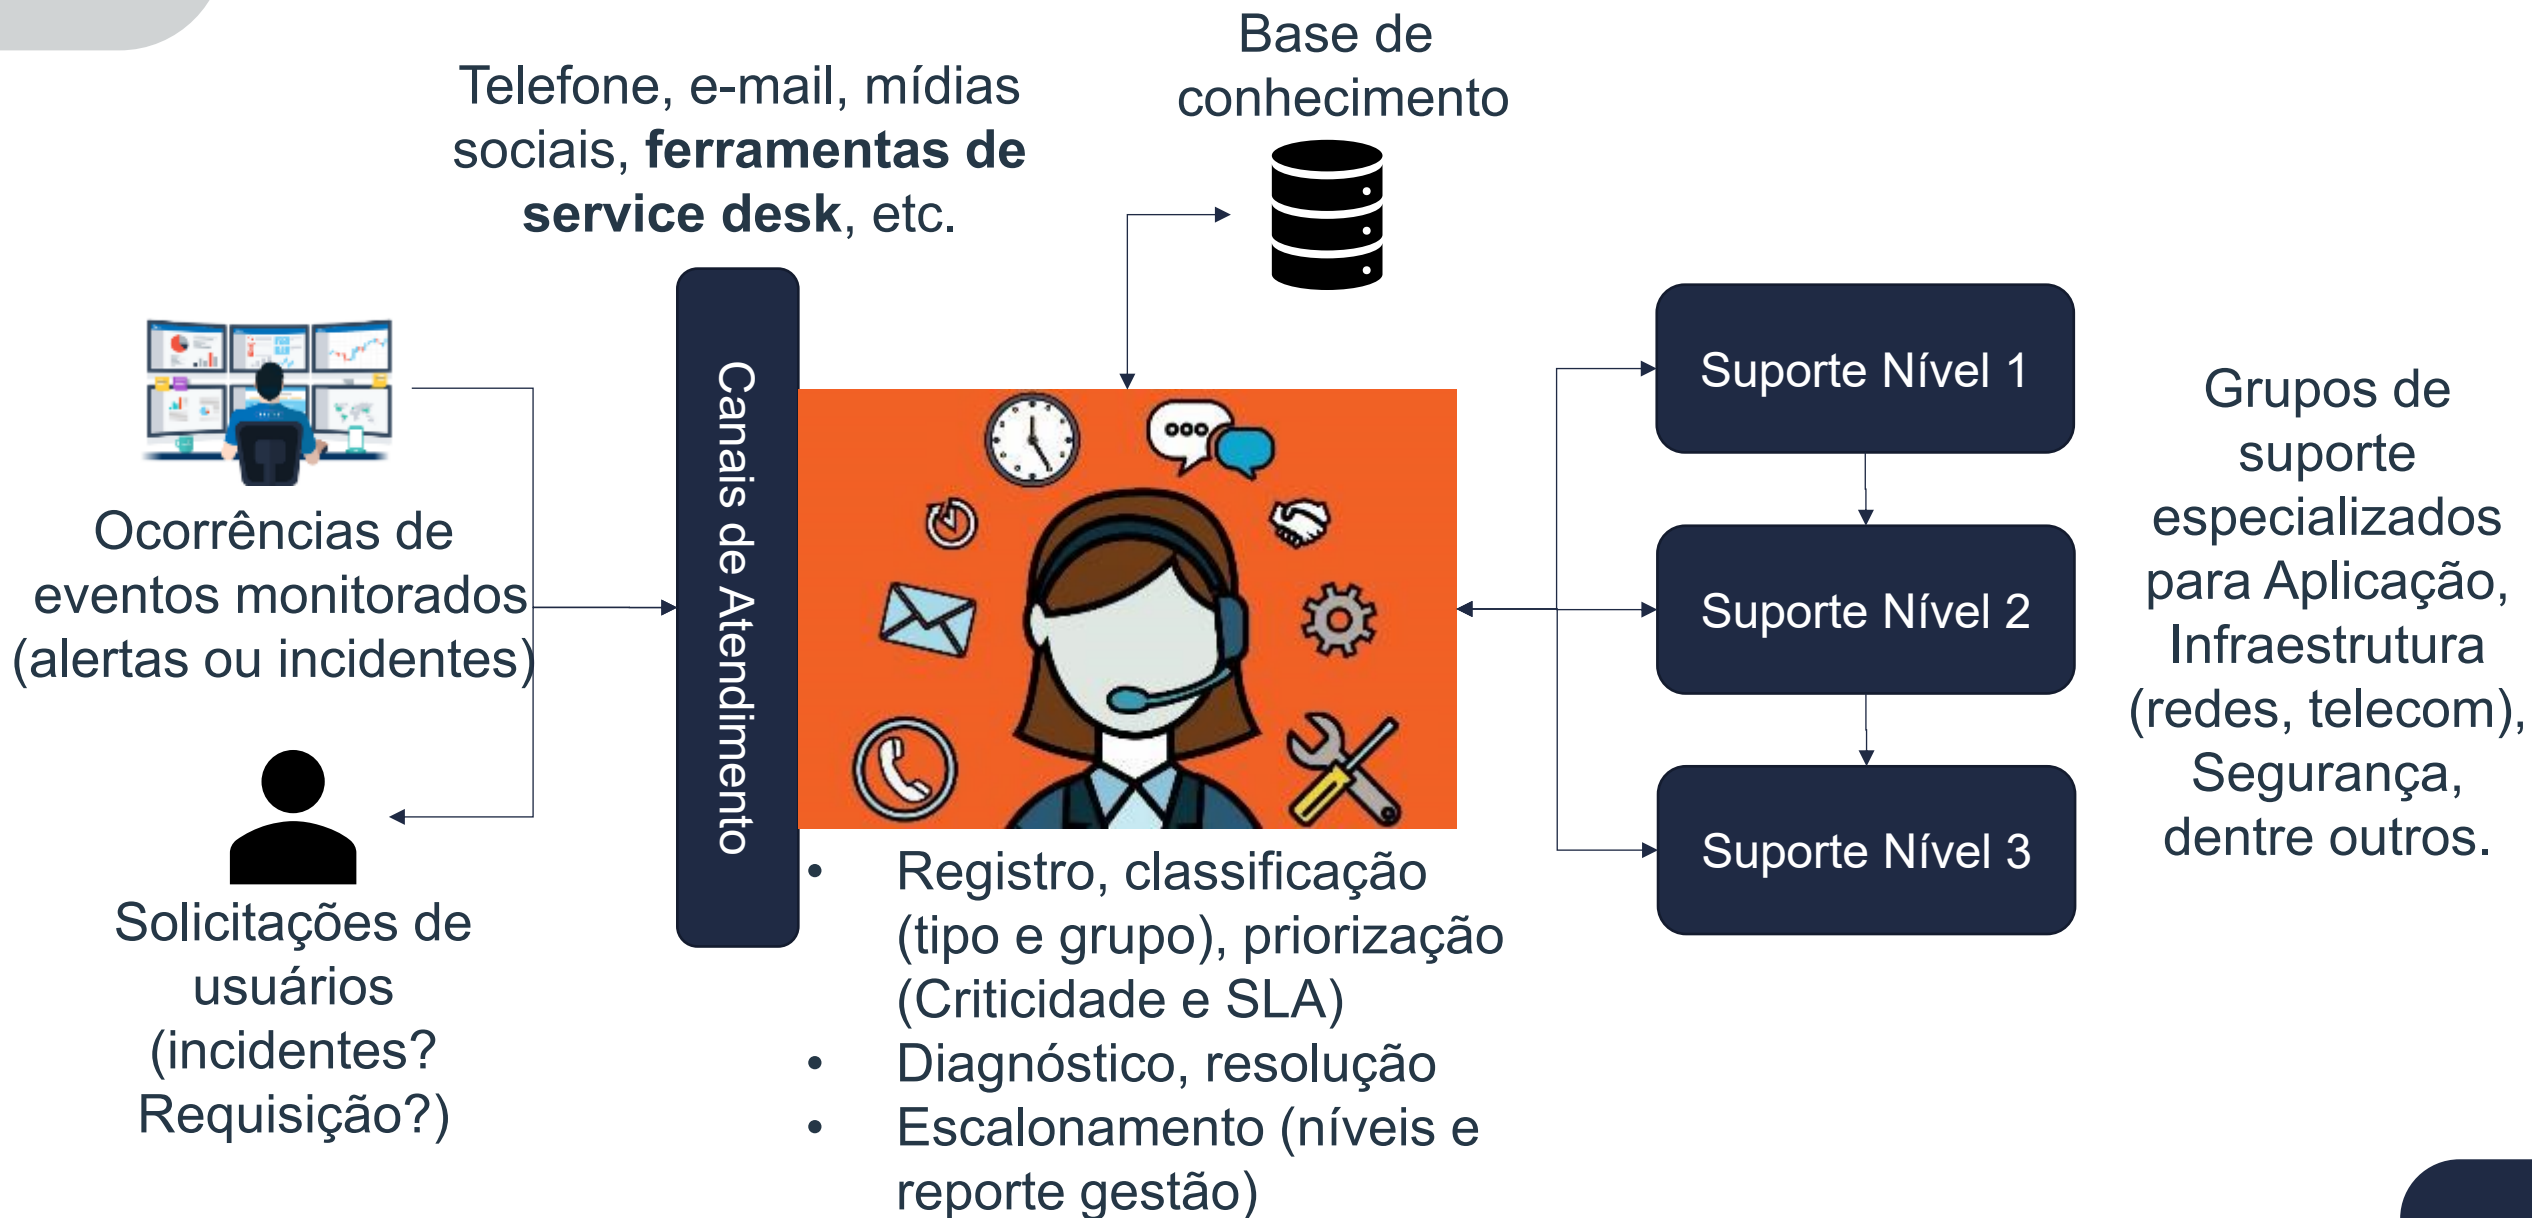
Telefone, e-mail, mídias sociais, **ferramentas de service desk**, etc.

Base de conhecimento

Ocorrências de eventos monitorados (alertas ou incidentes)

Solicitações de usuários (incidentes? Requisição?)

Canais de Atendimento

- Registro, classificação (tipo e grupo), priorização (Criticidade e SLA)
- Diagnóstico, resolução
- Escalonamento (níveis e reporte gestão)

Suporte Nível 1

Suporte Nível 2

Suporte Nível 3

Grupos de suporte especializados para Aplicação, Infraestrutura (redes, telecom), Segurança, dentre outros.